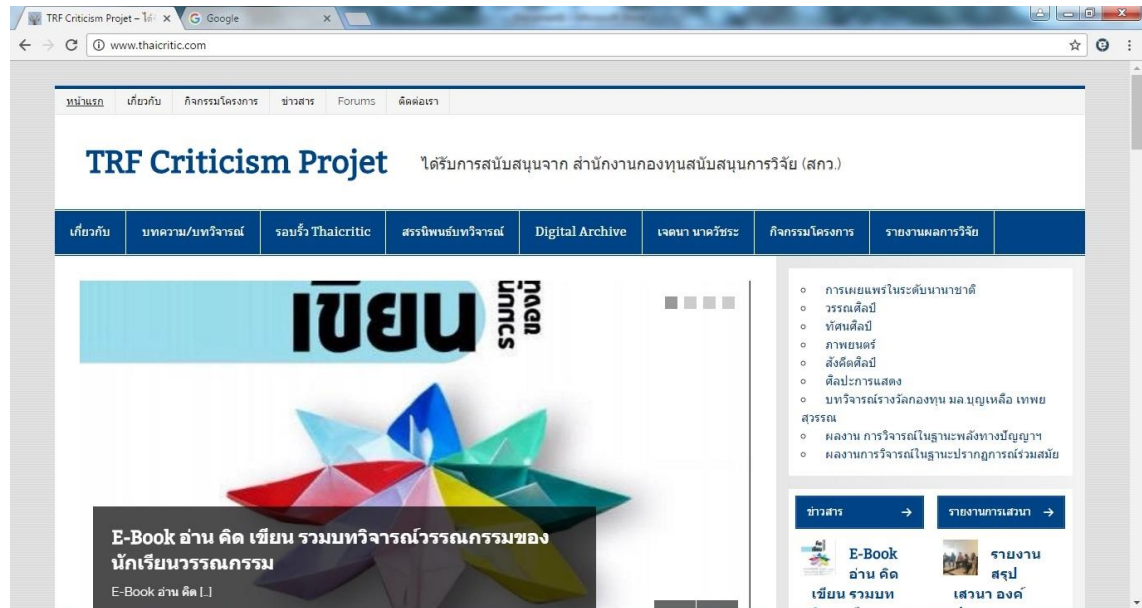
TRF Criticism Projet – ได้ × Google ×

www.thaicritic.com

หน้าแรก เกี่ยวกับ กิจกรรมโครงการ ข่าวสาร Forums ติดต่อเรา

TRF Criticism Projet ได้รับการสนับสนุนจาก สำนักงานกองทุนสนับสนุนการวิจัย (สกว.)

เกี่ยวกับ บทความ/บทวิจารณ์ รอบรั้ว Thaicritic สรรนิพนธ์บทวิจารณ์ Digital Archive เจตนา นาควัชระ กิจกรรมโครงการ รายงานผลการวิจัย

เขียน รวมบท นักอ่าน

E-Book อ่าน คิด เขียน รวมบทวิจารณ์วรรณกรรมของนักเรียนวรรณกรรม

E-Book อ่าน คิด [..]

การเผยแพร่ในระดับนานาชาติ
วรรณศิลป์
ทัศนศิลป์
ภาพยนตร์
สังคีตศิลป์
ศิลปะการแสดง
บทวิจารณ์รางวัลกองทุน มล บุญเหลือ เทพยสุวรรณ
ผลงาน การวิจารณ์ในฐานะพลังทางปัญญาฯ
ผลงานการวิจารณ์ในฐานะปรากฏการณ์ร่วมสมัย

ข่าวสาร →
รายงานการเสวนา →

E-Book อ่าน คิด เขียน รวมบท

รายงาน สรุป เสวนา องค์